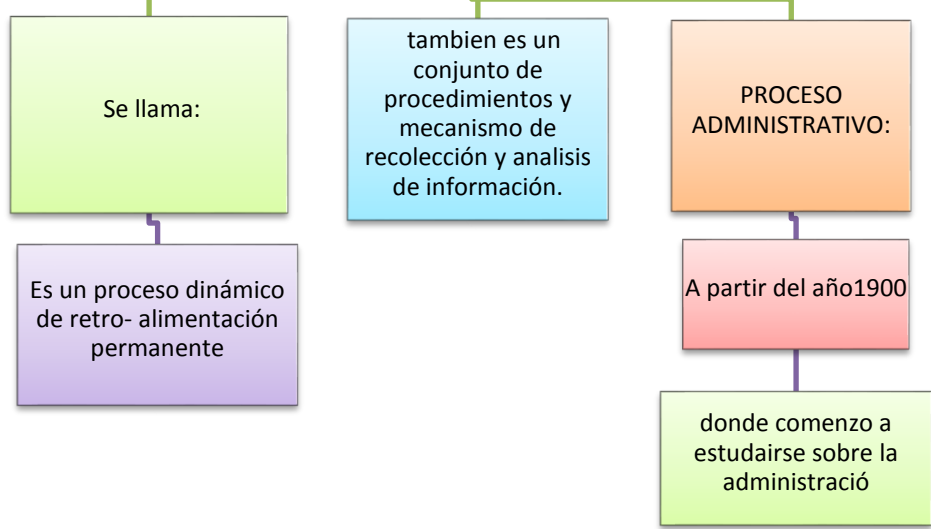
Se llama:

Es un proceso dinámico de retro- alimentación permanente

tambien es un conjunto de procedimientos y mecanismo de recolección y analisis de información.

PROCESO ADMINISTRATIVO:

A partir del año1900

donde comenzo a estudairse sobre la administració